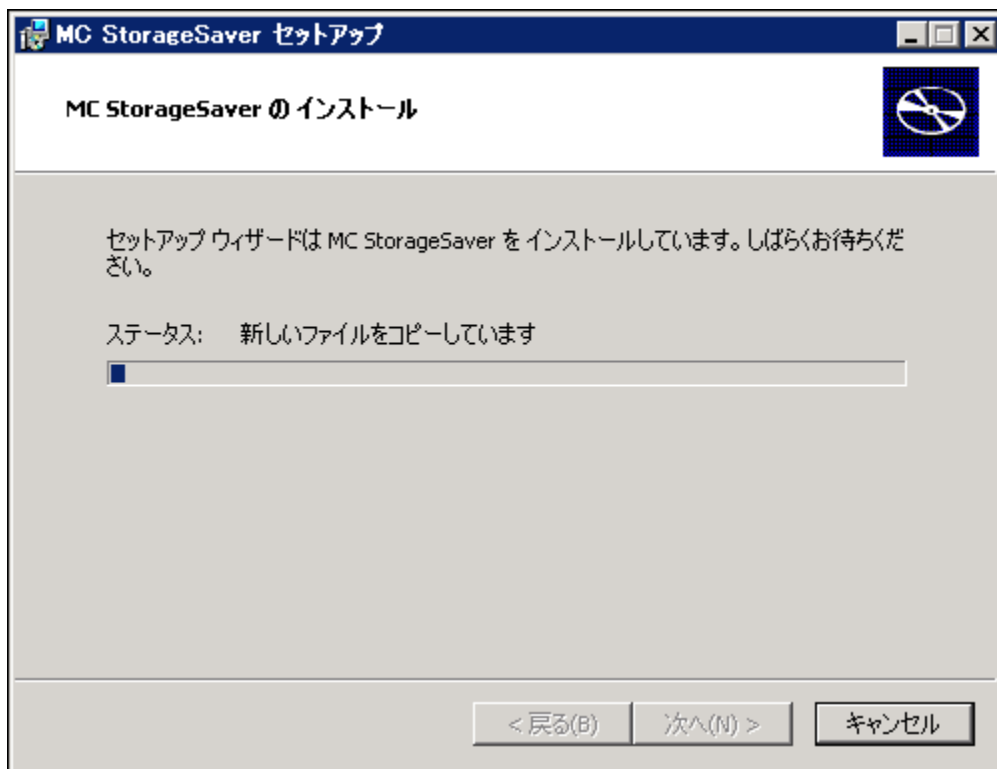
MC StorageSaver セットアップ

MC StorageSaver の インストール

セットアップ ウィザードは MC StorageSaver を インストールしています。しばらくお待ちください。

ステータス: 新しいファイルをコピーしています

< 戻る(B) 次へ(N) > キャンセル